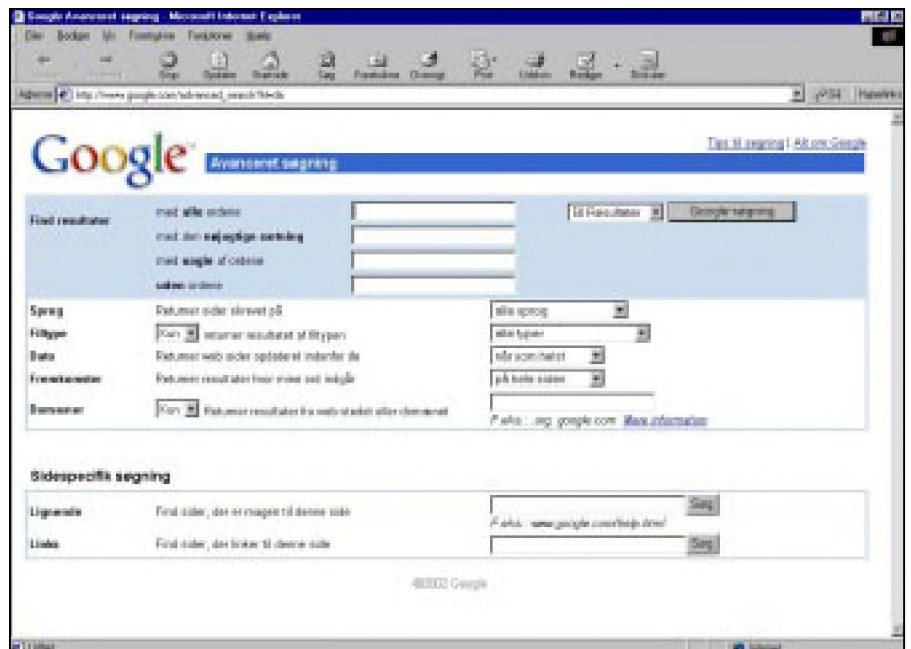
Google Avanceret søgning - Microsoft Internet Explorer

Filer Rediger Vis Foretrukne Funktioner Hjælp

Stop Opdater Startside Søg Foretrukne Oversigt Post Udskriv Rediger

Adresse http://www.google.com/advanced_search?hl=da

Gå til Hyperlinks

Google

Avanceret søgning

Tips til søgning | Alt om Google

Find resultater

med alle ordene

med den nøjagtige sætning

med nogle af ordene

uden ordene

10 Resultater

Google-søgning

Sprog Returner sider skrevet på alle sprog

Filtype Kun returner resultater af filtypen alle typer

Dato Returner web sider opdateret indenfor de når som helst

Forekomster Returner resultater hvor ordet skal indgå på hele siden

Domæner Kun Returner resultater fra web-stedet eller domænet

F.eks.: .org, google.com Mere information

Sidespecifik søgning

Lignende Find sider, der er magen til denne side Søg

F.eks.: www.google.com/help.html

Links Find sider, der linker til denne side Søg

©2002 Google

Udført

Internet